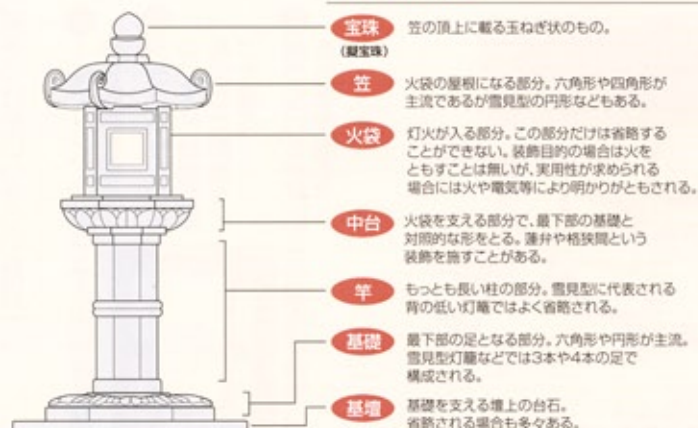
宝珠
(擬宝珠)
笠の頂上に載る玉ねぎ状のもの。

笠
火袋の屋根になる部分。六角形や四角形が主流であるが雪見型の円形などもある。

火袋
灯火が入る部分。この部分だけは省略することができない。装飾目的の場合は火をともすことは無いが、実用性が求められる場合には火や電気等により明かりがともされる。

中台
火袋を支える部分で、最下部の基礎と対照的な形をとる。蓮弁や格狭間という装飾を施すことがある。

竿
もっとも長い柱の部分。雪見型に代表される背の低い灯籠ではよく省略される。

基礎
最下部の足となる部分。六角形や円形が主流。雪見型灯籠などでは3本や4本の足で構成される。

基壇
基礎を支える壇上の台石。省略される場合も多々ある。